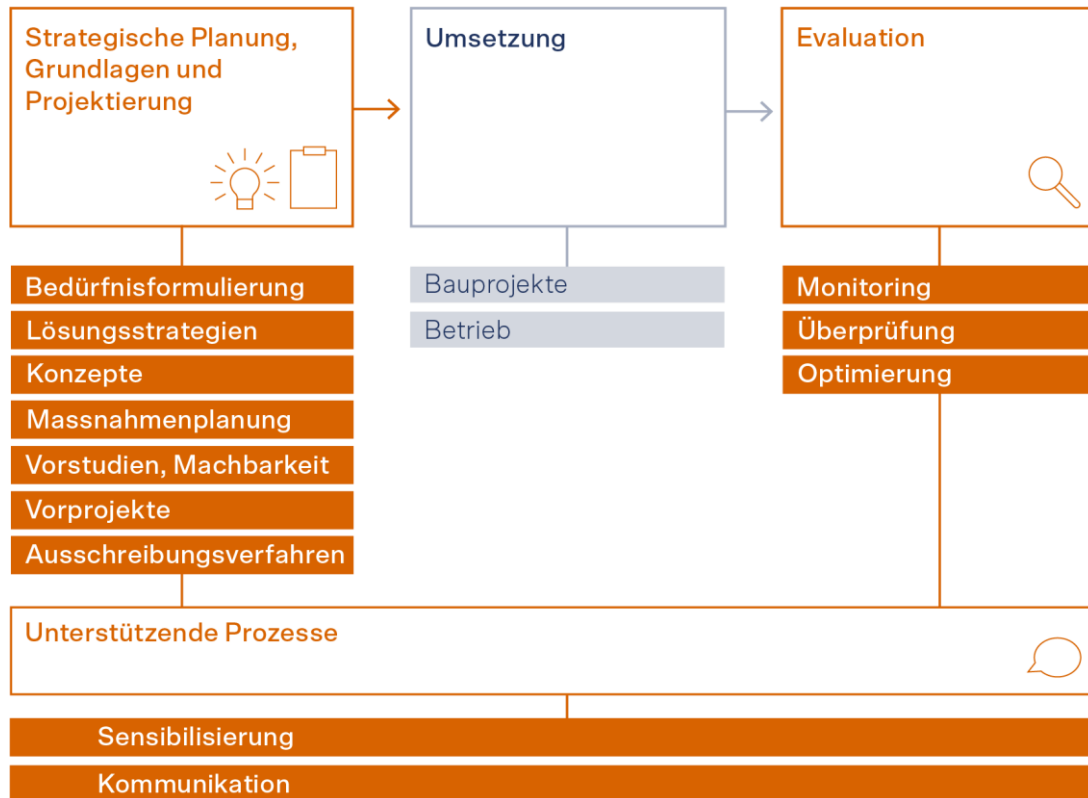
Strategische Planung, Grundlagen und Projektierung

Umsetzung

Evaluation

Bedürfnisformulierung
Lösungsstrategien
Konzepte
Massnahmenplanung
Vorstudien, Machbarkeit
Vorprojekte
Ausschreibungsverfahren

Bauprojekte
Betrieb

Monitoring
Überprüfung
Optimierung

Unterstützende Prozesse

Sensibilisierung
Kommunikation